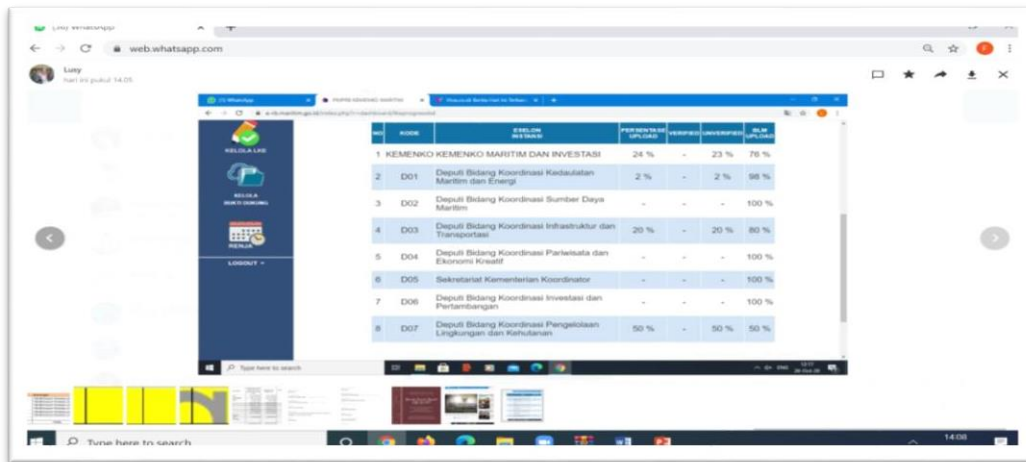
(30) WhatsApp

web.whatsapp.com

Lusy
hari ini pukul 14.05

KELOLA LKE

KELOLA BUKTI DUKUNG

RENJA

LOGOUT

| NO | KODE | ESELON INSTANSI | PERSENTASE UPLOAD | VERIFIED | UNVERIFIED | BLM UPLOAD |
|---|---|---|---|---|---|---|
| 1 | KEMENKO | KEMENKO MARITIM DAN INVESTASI | 24 % | - | 23 % | 76 % |
| 2 | D01 | Deputi Bidang Koordinasi Kedaulatan Maritim dan Energi | 2 % | - | 2 % | 98 % |
| 3 | D02 | Deputi Bidang Koordinasi Sumber Daya Maritim | - | - | - | 100 % |
| 4 | D03 | Deputi Bidang Koordinasi Infrastruktur dan Transportasi | 20 % | - | 20 % | 80 % |
| 5 | D04 | Deputi Bidang Koordinasi Pariwisata dan Ekonomi Kreatif | - | - | - | 100 % |
| 6 | D05 | Sekretariat Kementerian Koordinator | - | - | - | 100 % |
| 7 | D06 | Deputi Bidang Koordinasi Investasi dan Pertambangan | - | - | - | 100 % |
| 8 | D07 | Deputi Bidang Koordinasi Pengelolaan Lingkungan dan Kehutanan | 50 % | - | 50 % | 50 % |

Type here to search

Type here to search

14:08